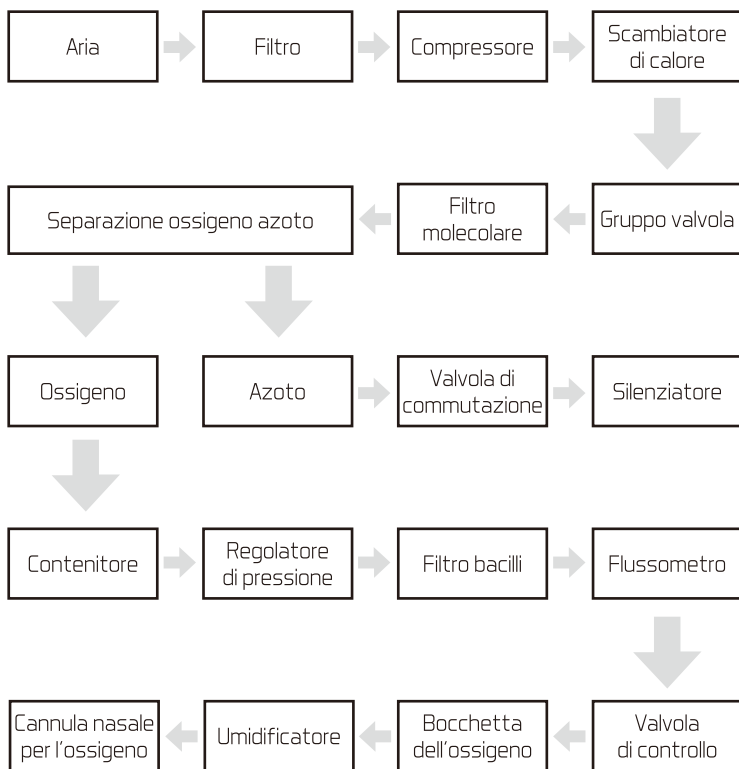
Aria

Filtro

Compressore

Scambiatore di calore

Gruppo valvola

Filtro molecolare

Separazione ossigeno azoto

Ossigeno

Azoto

Valvola di commutazione

Silenziatore

Contenitore

Regolatore di pressione

Filtro bacilli

Flussometro

Valvola di controllo

Bocchetta dell'ossigeno

Umidificatore

Cannula nasale per l'ossigeno